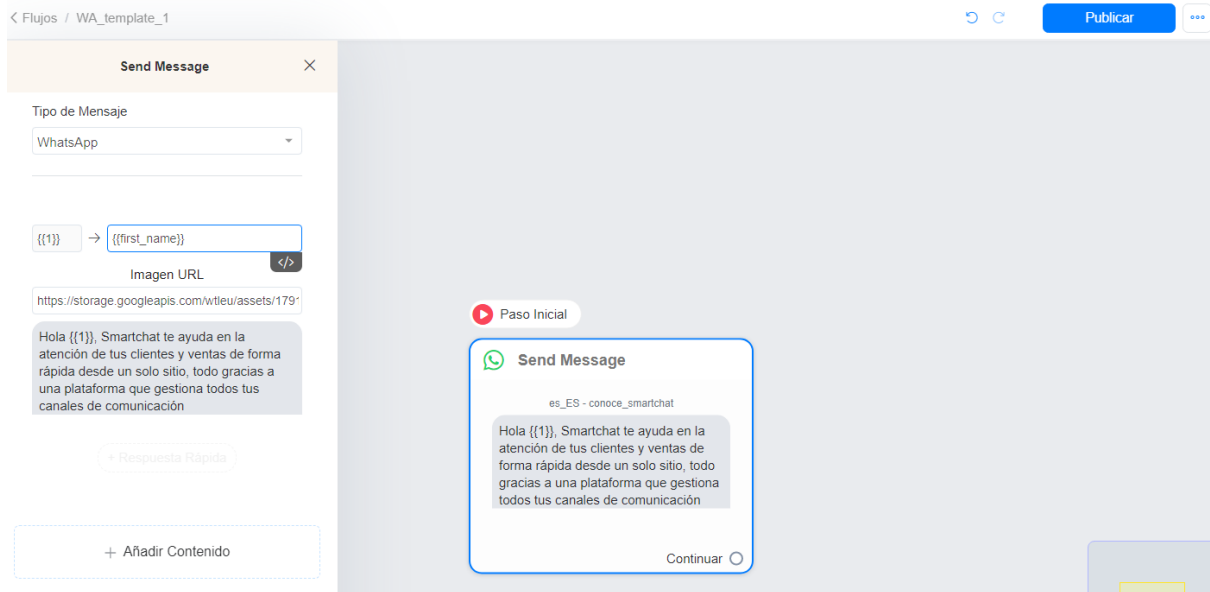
< Flujos / WA_template_1

Publicar

Send Message

Tipo de Mensaje

WhatsApp

{{1}} → {{first_name}}

</>

Imagen URL

https://storage.googleapis.com/wtleu/assets/179

Hola {{1}}, Smartchat te ayuda en la atención de tus clientes y ventas de forma rápida desde un solo sitio, todo gracias a una plataforma que gestiona todos tus canales de comunicación

+ Respuesta Rápida

+ Añadir Contenido

Paso Inicial

Send Message

es_ES - conoce_smartchat

Hola {{1}}, Smartchat te ayuda en la atención de tus clientes y ventas de forma rápida desde un solo sitio, todo gracias a una plataforma que gestiona todos tus canales de comunicación

Continuar